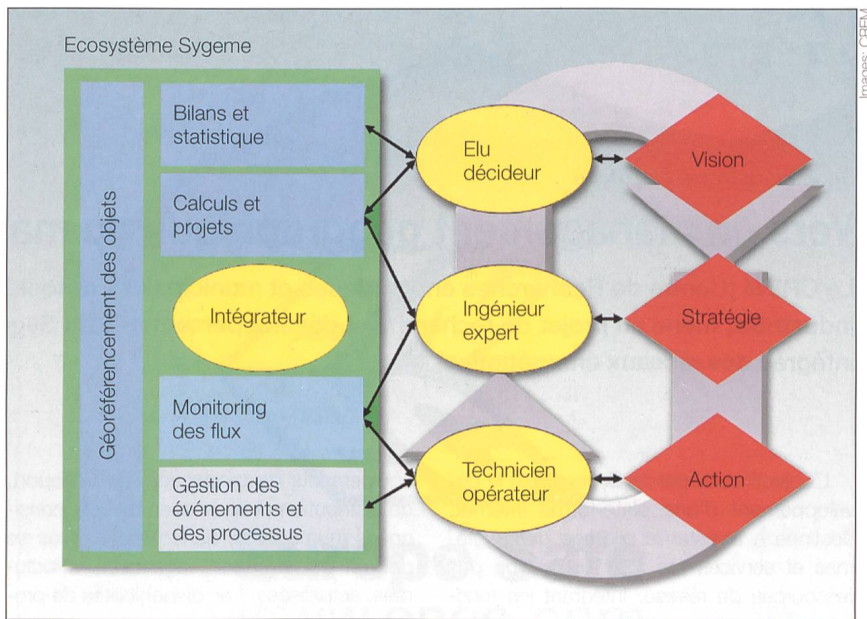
Images: CREM

Ecosystème Sygeme

Géoréférencement des objets

Bilans et statistique

Calculs et projets

Intégrateur

Monitoring des flux

Gestion des événements et des processus

Elu décideur

Ingénieur expert

Technicien opérateur

Vision

Stratégie

Action